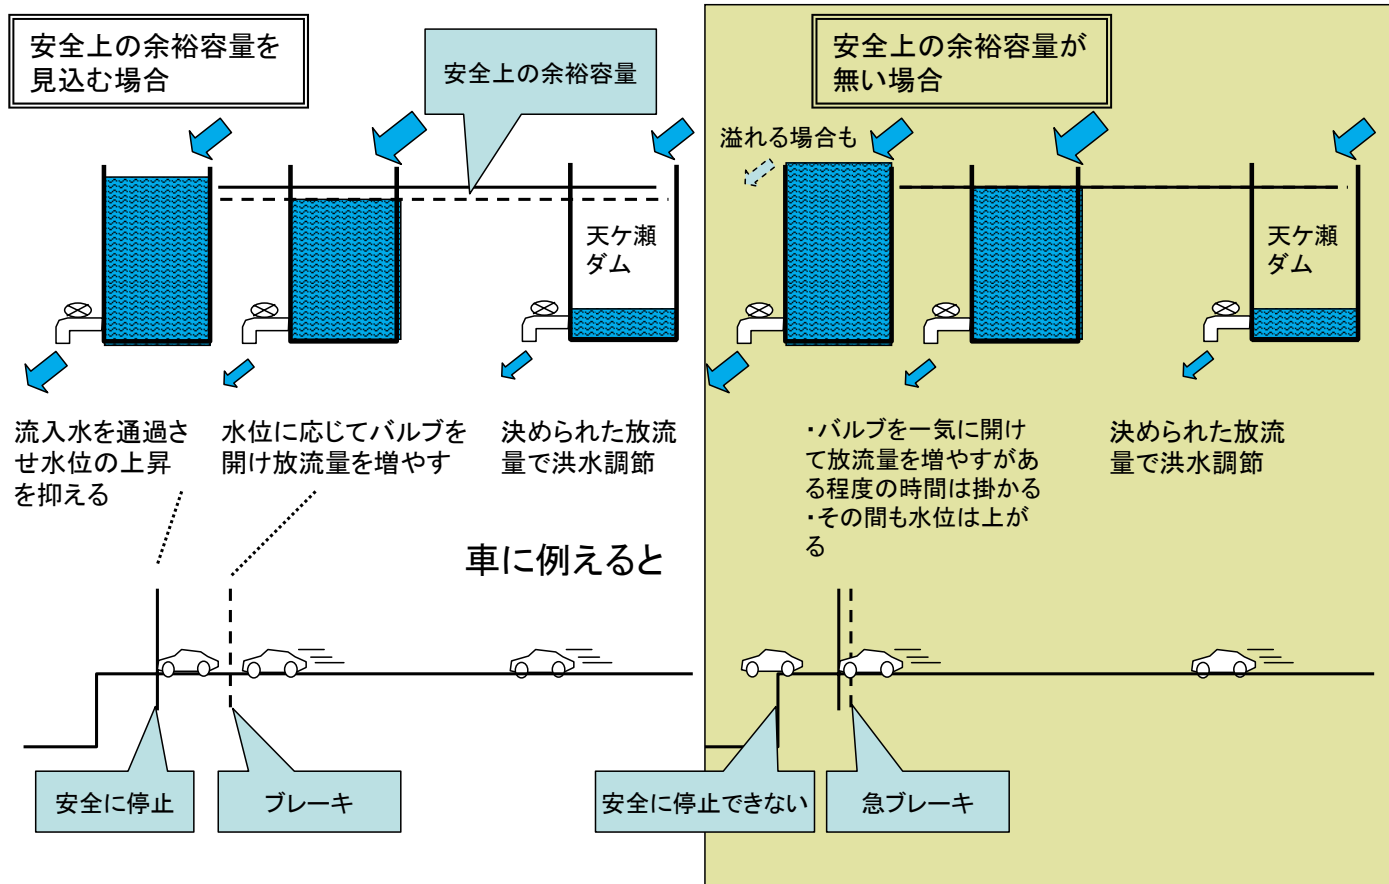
安全上の余裕容量を見込む場合

安全上の余裕容量

天ケ瀬ダム

流入水を通過させ水位の上昇を抑える

水位に応じてバルブを開け放流量を増やす

決められた放流量で洪水調節

車に例えると

安全に停止

ブレーキ

安全上の余裕容量が無い場合

溢れる場合も

天ケ瀬ダム

・バルブを一気に開けて放流量を増やすがある程度の時間は掛かる
・その間も水位は上がる

決められた放流量で洪水調節

安全に停止できない

急ブレーキ